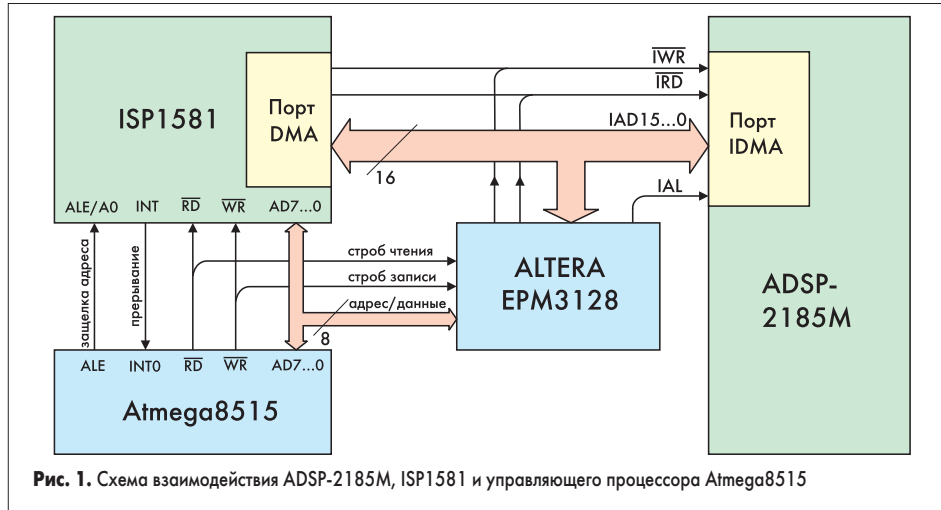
ISP1581

Порт DMA

ALE/A0 INT $\overline{RD}$ $\overline{WR}$ AD7...0

$\overline{IWR}$

$\overline{IRD}$

IAD15...0

16

IAL

Порт IDMA

ADSP-2185M

защелка адреса

прерывание

строб чтения

строб записи

адрес/данные

8

ALTERA EPM3128

ALE INT0 $\overline{RD}$ $\overline{WR}$ AD7...0

Atmega8515

**Рис. 1.** Схема взаимодействия ADSP-2185M, ISP1581 и управляющего процессора Atmega8515